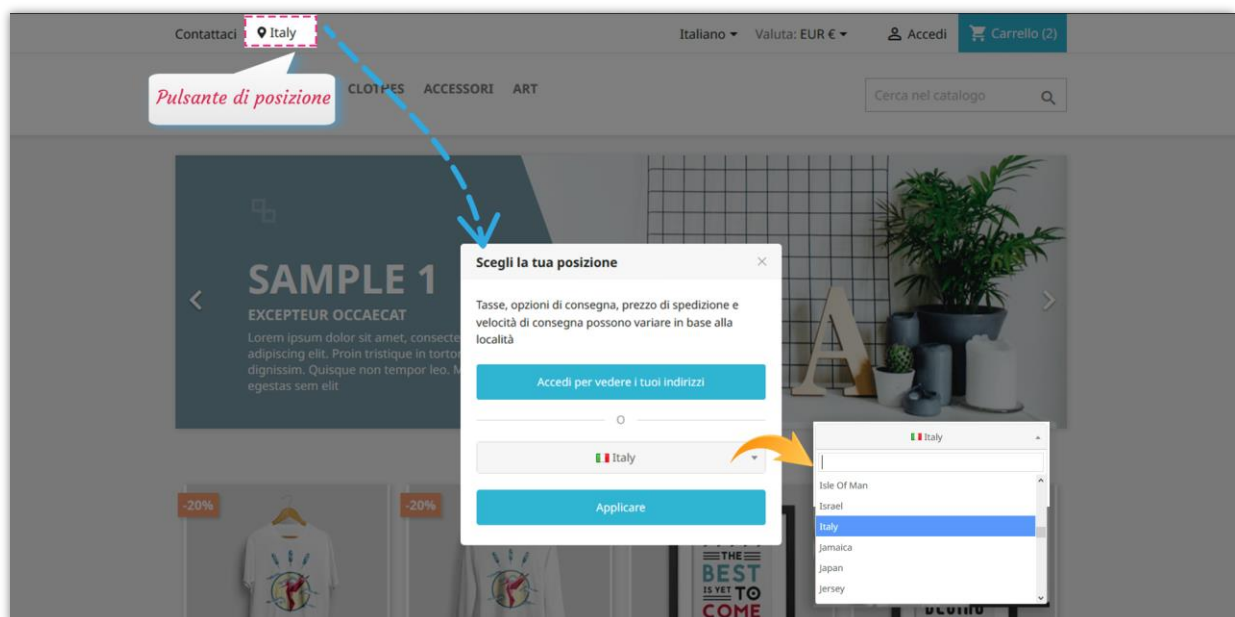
Contattaci Italy

Pulsante di posizione

Italiano Valuta: EUR € Accedi Carrello (2)

CLOTHES ACCESSORI ART

Cerca nel catalogo

SAMPLE 1

EXCEPTEUR OCCAECAT

Lorem ipsum dolor sit amet, consecte adipiscing elit. Proin tristique in tortor dignissim. Quisque non tempor leo. M egestas sem elit

Scegli la tua posizione

Tasse, opzioni di consegna, prezzo di spedizione e velocità di consegna possono variare in base alla località

Accedi per vedere i tuoi indirizzi

O

Italy

Applicare

Italy

Isle Of Man
Israel
Italy
Jamaica
Japan
Jersey

-20%

-20%

THE BEST IS YET TO COME